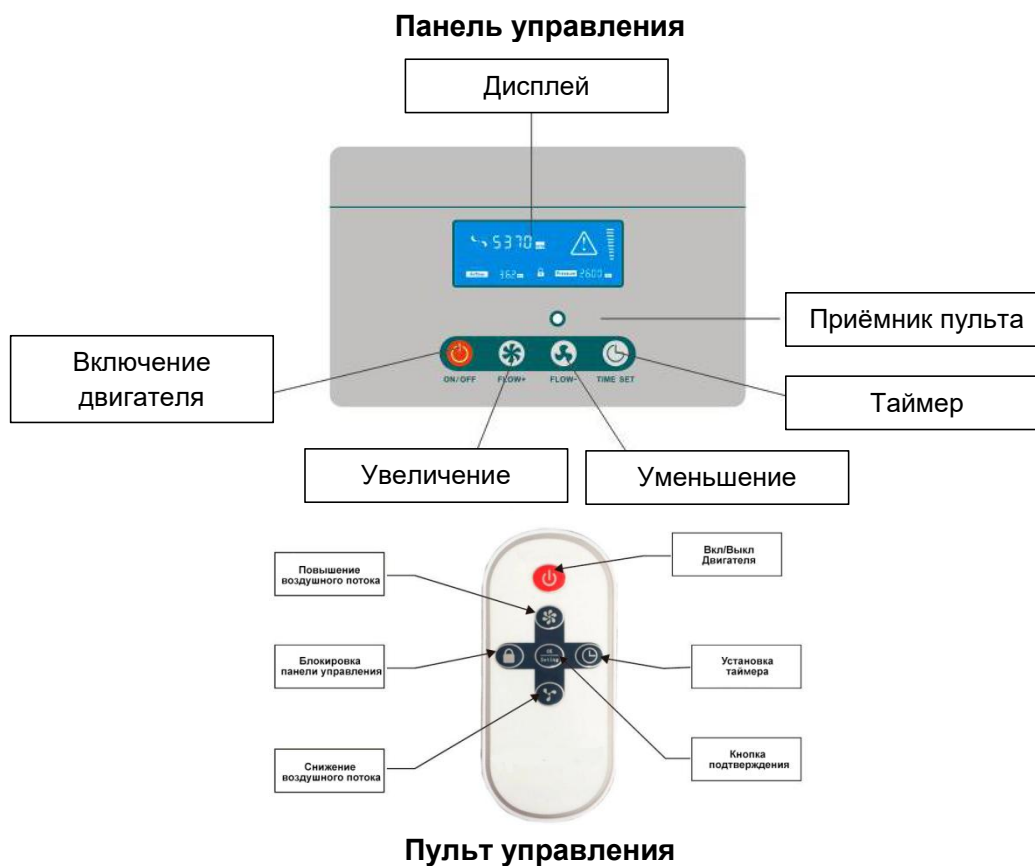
Панель управления

Дисплей

5370

Airflow 362 Pressure 2600

Приёмник пульта

Включение двигателя

ON/OFF FLOW+ FLOW- TIME SET

Таймер

Увеличение

Уменьшение

Повышение воздушного потока

Вкл/Выкл Двигателя

Блокировка панели управления

OK Setting

Установка таймера

Кнопка подтверждения

Снижение воздушного потока

Пульт управления